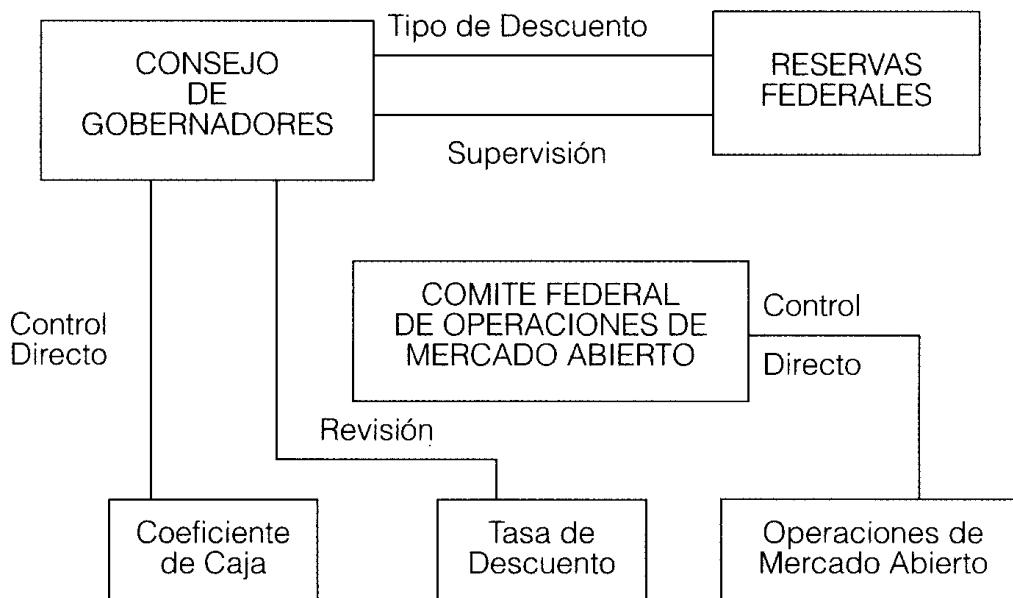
CONSEJO DE GOBERNADORES

Tipo de Descuento

RESERVAS FEDERALES

Supervisión

Control Directo

COMITE FEDERAL DE OPERACIONES DE MERCADO ABIERTO

Control

Directo

Revisión

Coeficiente de Caja

Tasa de Descuento

Operaciones de Mercado Abierto